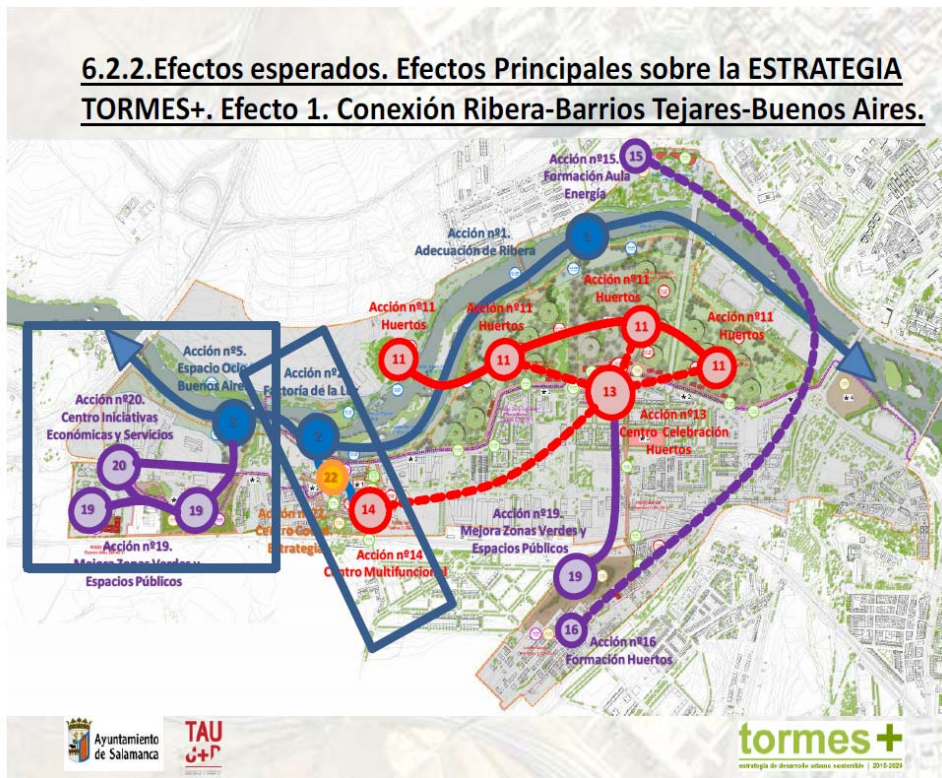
6.2.2.Efectos esperados. Efectos Principales sobre la ESTRATEGIA TORMES+. Efecto 1. Conexión Ribera-Barrios Tejares-Buenos Aires.

15
Acción nº15. Formación Aula Energía

1
Acción nº1. Adecuación de Ribera

Acción nº11 Huertos
Acción nº11 Huertos
Acción nº11 Huertos
Acción nº11 Huertos

11
11
11
11

13
Acción nº13 Centro Celebración Huertos

Acción nº5. Espacio Ocio Buenos Aire

Acción nº2 Factoría de la L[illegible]

5
2
22

Acción nº20. Centro Iniciativas Económicas y Servicios

20
19
19

Acción nº19. Mejora Zonas Verdes y Espacios Públicos

Acción nº22 Centro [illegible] Estrategia

14
Acción nº14 Centro Multifuncional

Acción nº19. Mejora Zonas Verdes y Espacios Públicos

19
16
Acción nº16 Formación Huertos

Ayuntamiento de Salamanca
TAU
tormes+
estrategia de desarrollo urbano sostenible | 2015-2020